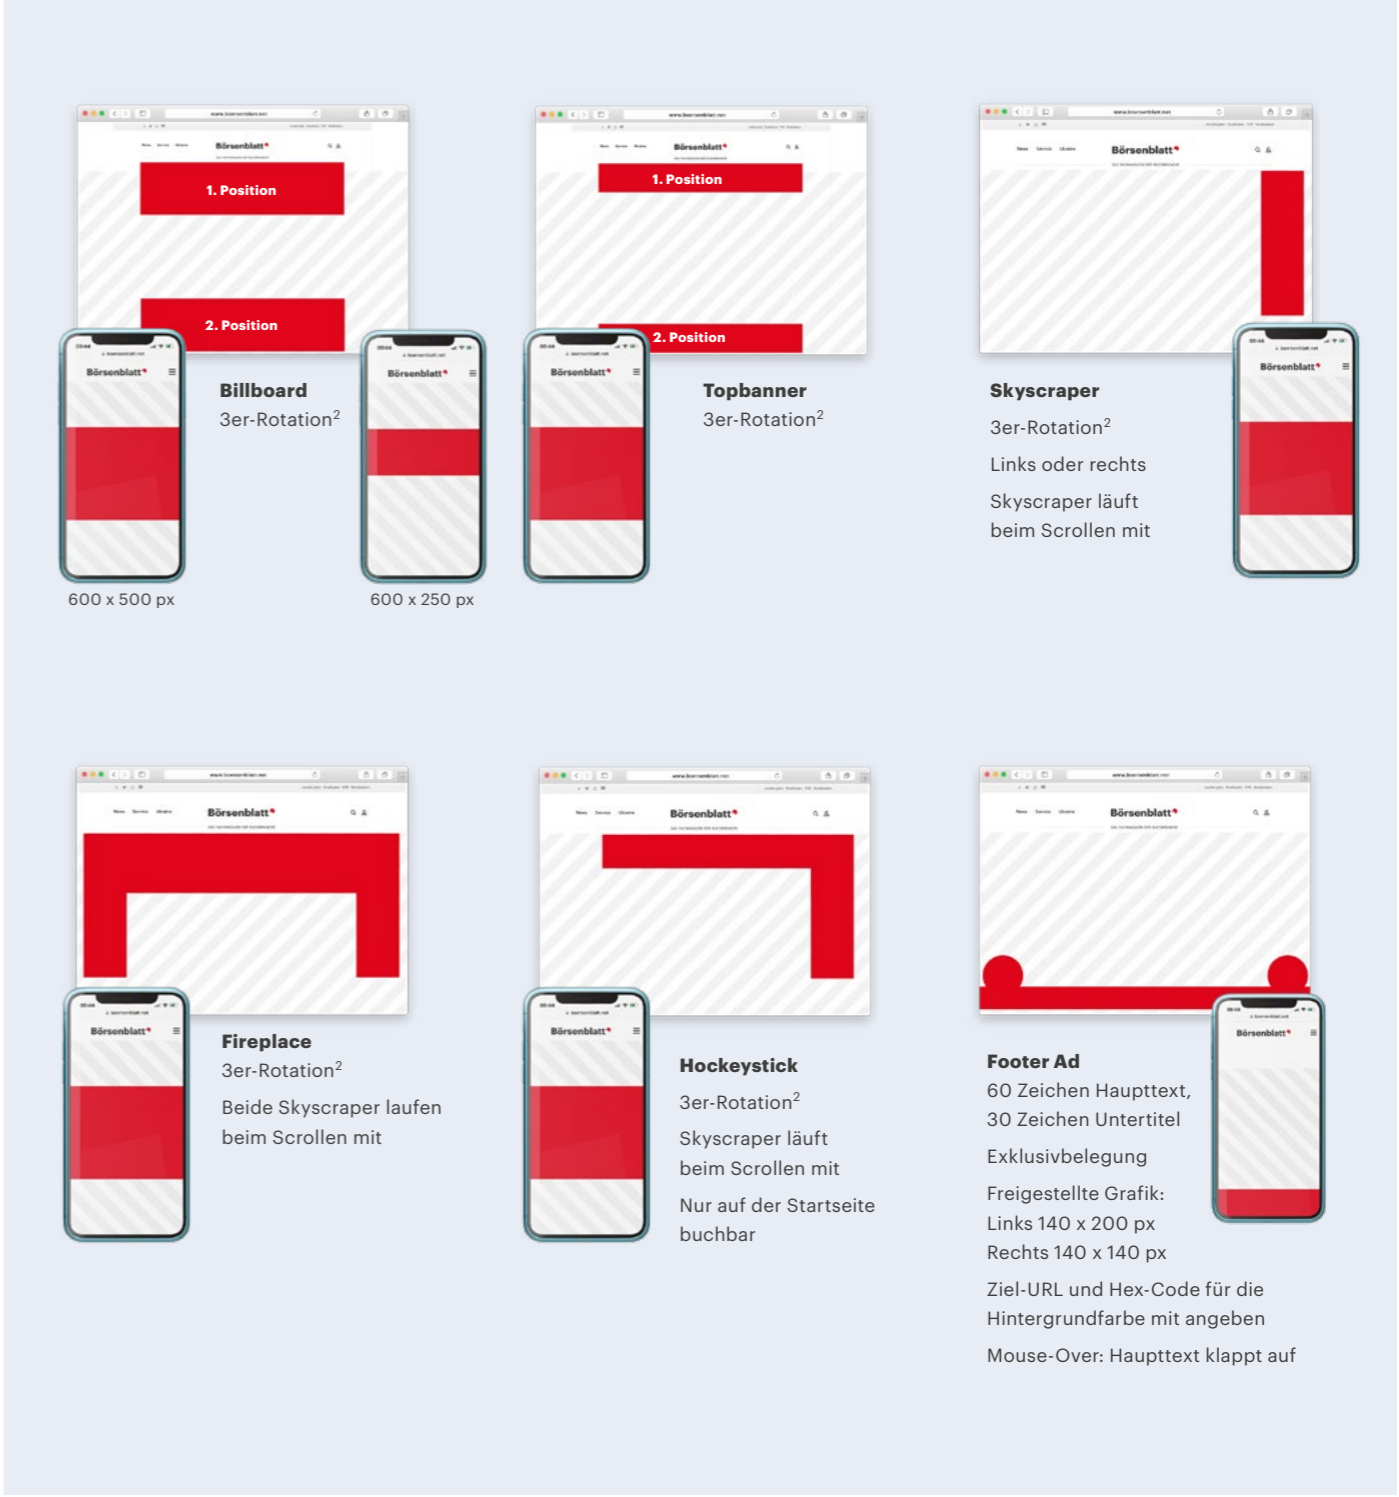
Börsenblatt

1. Position

2. Position

Börsenblatt

Börsenblatt

Billboard
3er-Rotation$^2$

600 x 500 px

600 x 250 px

Börsenblatt

1. Position

2. Position

Börsenblatt

Topbanner
3er-Rotation$^2$

Börsenblatt

Skyscraper
3er-Rotation$^2$
Links oder rechts
Skyscraper läuft beim Scrollen mit

Börsenblatt

Börsenblatt

Börsenblatt

Fireplace
3er-Rotation$^2$
Beide Skyscraper laufen beim Scrollen mit

Börsenblatt

Börsenblatt

Hockeystick
3er-Rotation$^2$
Skyscraper läuft beim Scrollen mit
Nur auf der Startseite buchbar

Börsenblatt

Börsenblatt

Footer Ad
60 Zeichen Haupttext, 30 Zeichen Untertitel
Exklusivbelegung
Freigestellte Grafik: Links 140 x 200 px Rechts 140 x 140 px
Ziel-URL und Hex-Code für die Hintergrundfarbe mit angeben
Mouse-Over: Haupttext klappt auf